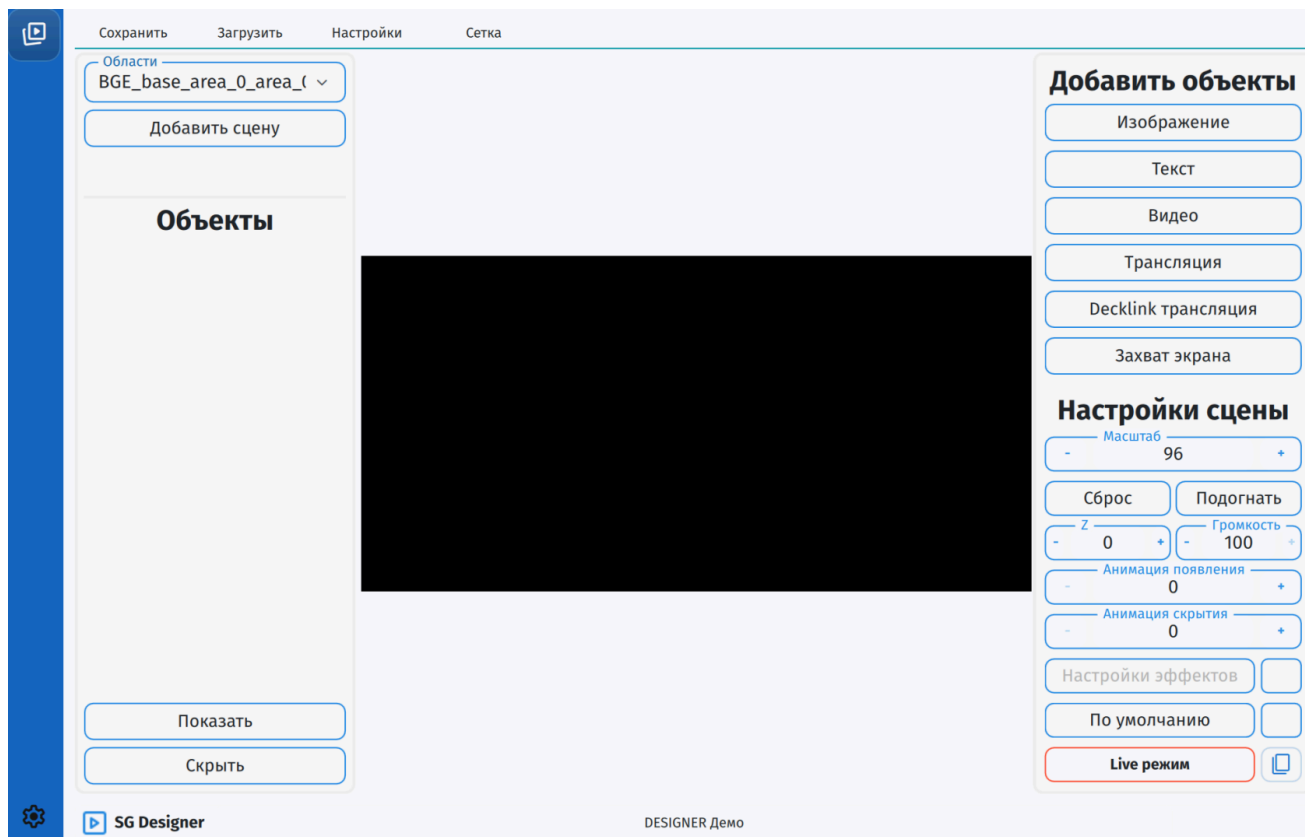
Сохранить Загрузить Настройки Сетка

Области
BGE_base_area_0_area_(

Добавить сцену

Объекты

Показать

Скрыть

Добавить объекты

Изображение

Текст

Видео

Трансляция

Decklink трансляция

Захват экрана

Настройки сцены

Масштаб
- 96 +

Сброс Подогнать

Z
- 0 +

Громкость
- 100 +

Анимация появления
- 0 +

Анимация скрытия
- 0 +

Настройки эффектов

По умолчанию

Live режим

SG Designer

DESIGNER Демо